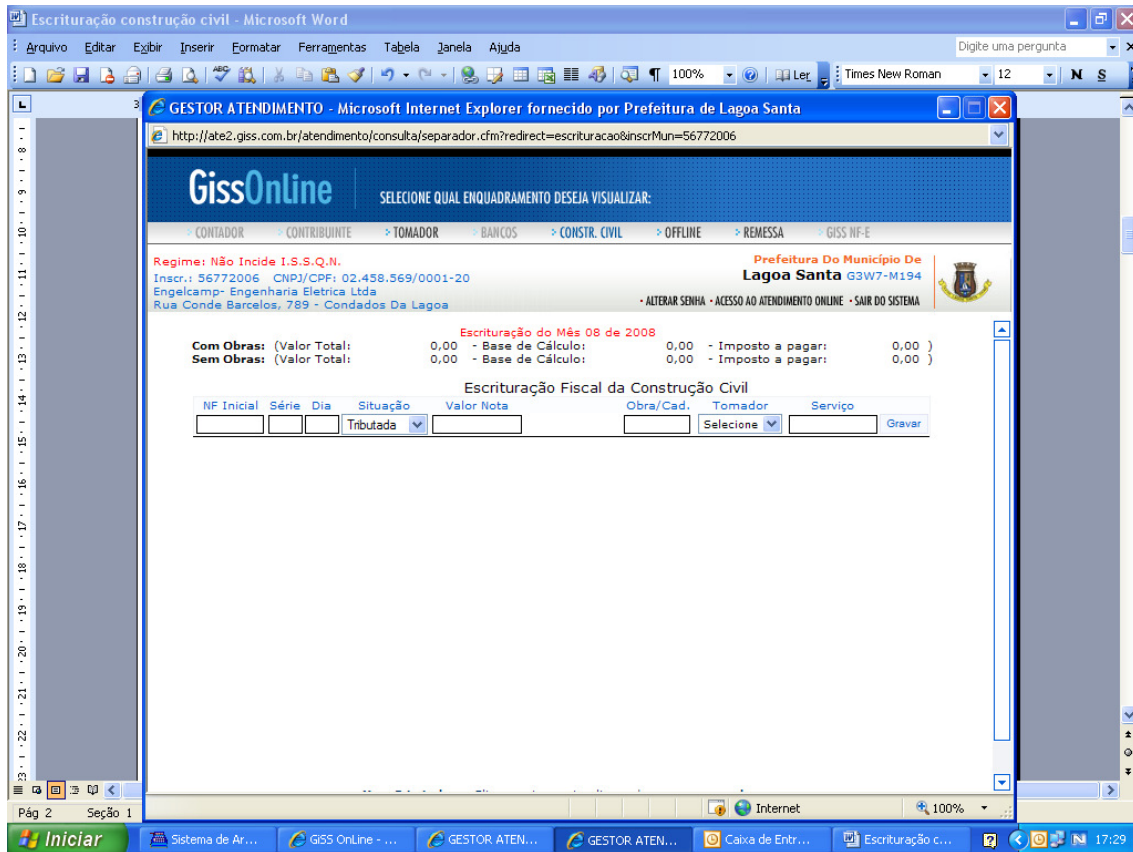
Escrituração construção civil - Microsoft Word

Arquivo Editar Exibir Inserir Formatar Ferramentas Tabela Janela Ajuda

Digite uma pergunta

100% Ler Times New Roman 12 N S

GESTOR ATENDIMENTO - Microsoft Internet Explorer fornecido por Prefeitura de Lagoa Santa

http://ate2.giss.com.br/atendimento/consulta/separador.cfm?redirect=escrituracao&inscrMun=56772006

GissOnline

SELECIONE QUAL ENQUADRAMENTO DESEJA VISUALIZAR:

CONTADOR CONTRIBUINTE TOMADOR BANCOS CONSTR. CIVIL OFFLINE REMESSA GISS NF-E

Regime: Não Incide I.S.S.Q.N.
Inscr.: 56772006 CNPJ/CPF: 02.458.569/0001-20
Engelcamp- Engenharia Eletrica Ltda
Rua Conde Barcelos, 789 - Condados Da Lagoa

Prefeitura Do Município De
Lagoa Santa G3W7-M194

• ALTERAR SENHA • ACESSO AO ATENDIMENTO ONLINE • SAIR DO SISTEMA

Escrituração do Mês 08 de 2008

Com Obras: (Valor Total: 0,00 - Base de Cálculo: 0,00 - Imposto a pagar: 0,00 )
Sem Obras: (Valor Total: 0,00 - Base de Cálculo: 0,00 - Imposto a pagar: 0,00 )

Escrituração Fiscal da Construção Civil

| NF Inicial | Série | Dia | Situação | Valor Nota | Obra/Cad. | Tomador | Serviço | |
|---|---|---|---|---|---|---|---|---|
| | | | Tributada | | | Selecione | | Gravar |

Internet 100%

Pág 2 Seção 1

Iniciar Sistema de Ar... GISS OnLine - ... GESTOR ATEN... GESTOR ATEN... Caixa de Entr... Escrituração c... 17:29